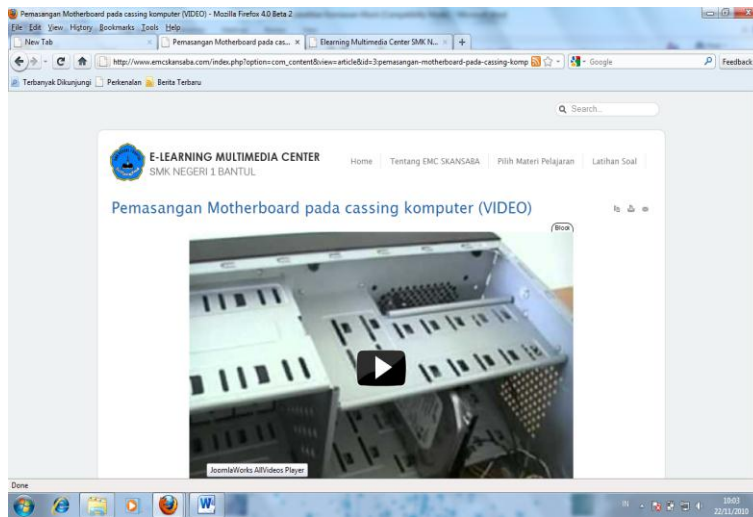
Pemasangan Motherboard pada cassing komputer (VIDEO) - Mozilla Firefox 4.0 Beta 2

File Edit View History Bookmarks Tools Help

New Tab

Pemasangan Motherboard pada cas...

Elearning Multimedia Center SMK N...

http://www.emcskansaba.com/index.php?option=com_content&view=article&id=3:pemasangan-motherboard-pada-cassing-komp

Google

Feedback

Terbanyak Dikunjungi

Perkenalan

Berita Terbaru

Search...

E-LEARNING MULTIMEDIA CENTER

SMK NEGERI 1 BANTUL

Home

Tentang EMC SKANSABA

Pilih Materi Pelajaran

Latihan Soal

Pemasangan Motherboard pada cassing komputer (VIDEO)

JoomlaWorks AllVideos Player

Done

10:03
22/11/2010